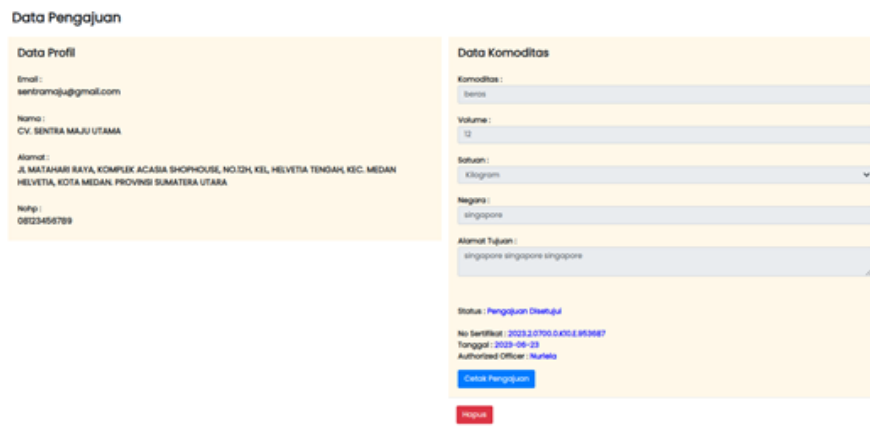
Data Pengajuan

Data Profil

Email :
sentramaju@gmail.com

Nama :
CV. SENTRA MAJU UTAMA

Alamat :
Jl. MATAHARI RAYA, KOMPLEK ACASIA SHOPHOUSE, NO.12H, KEL. HELVETIA TENGAH, KEC. MEDAN HELVETIA, KOTA MEDAN. PROVINSI SUMATERA UTARA

Nohp :
08123456789

Data Komoditas

Komoditas :
beras

Volume :
12

Satuan :
Kilogram

Negara :
singapore

Alamat Tujuan :
singapore singapore singapore

Status : Pengajuan Disetujui

No Sertifikat : 2023.2.0700.0.K10.E.953687
Tanggal : 2023-06-23
Authorized Officer : Nurlela

Cetak Pengajuan

Hapus